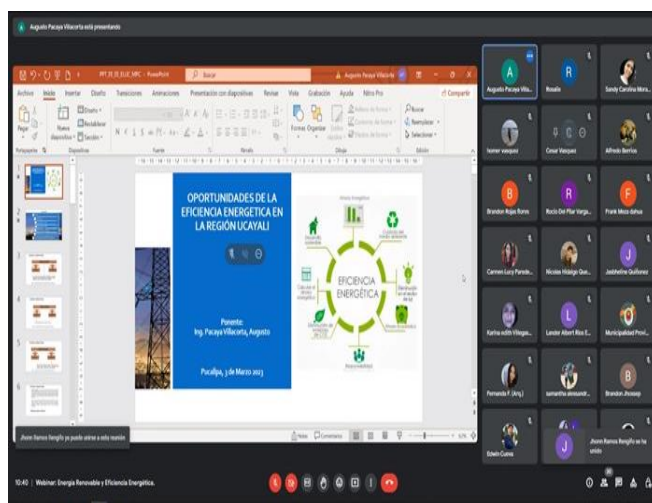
Augusto Pacaya Villacorta está presentando

PPT_01_03_EUE_MPC - PowerPoint

Buscar

Augusto Pacaya Villacorta

Archivo Inicio Insertar Diseño Transiciones Animaciones Presentación con diapositivas Revisar Vista Grabación Ayuda Nitro Pro

Compartir

Pegar

Nueva diapositiva

Diseño

Restablecer

Sección

Portapapeles Diapositivas Fuente Párrafo Dibujo Edición

Formas Organizar Estilos rápidos

Buscar Reemplazar Seleccionar

OPORTUNIDADES DE LA EFICIENCIA ENERGETICA EN LA REGIÓN UCAYALI

Ponente:
Ing. Pacaya Villacorta, Augusto

Pucallpa, 3 de Marzo 2023

EFICIENCIA ENERGÉTICA

Notas Comentarios

Jhonn Ramos Rengifo ya puede unirse a esta reunión

Augusto Pacaya Villa...

Rosalie

Sandy Carolina Mora...

homer vasquez

Cesar Vasquez

Alfredo Berrios

Brandon Rojas Ramos

Rocio Del Pilar Varga...

Frank Meza dahua

Carmen Lucy Paredes...

Nicolas Hidalgo Que...

Jeddheline Quiñonez

Karina edith Villegas...

Lander Albert Ríos E...

Municipalidad Provi...

Fernanda F. (Arq.)

samantha alessandr...

Brandon Jhoseep

Edwin Cueva

Jhonn Ramos Rengifo se ha unido

10:40 | Webinar: Energía Renovable y Eficiencia Energética.